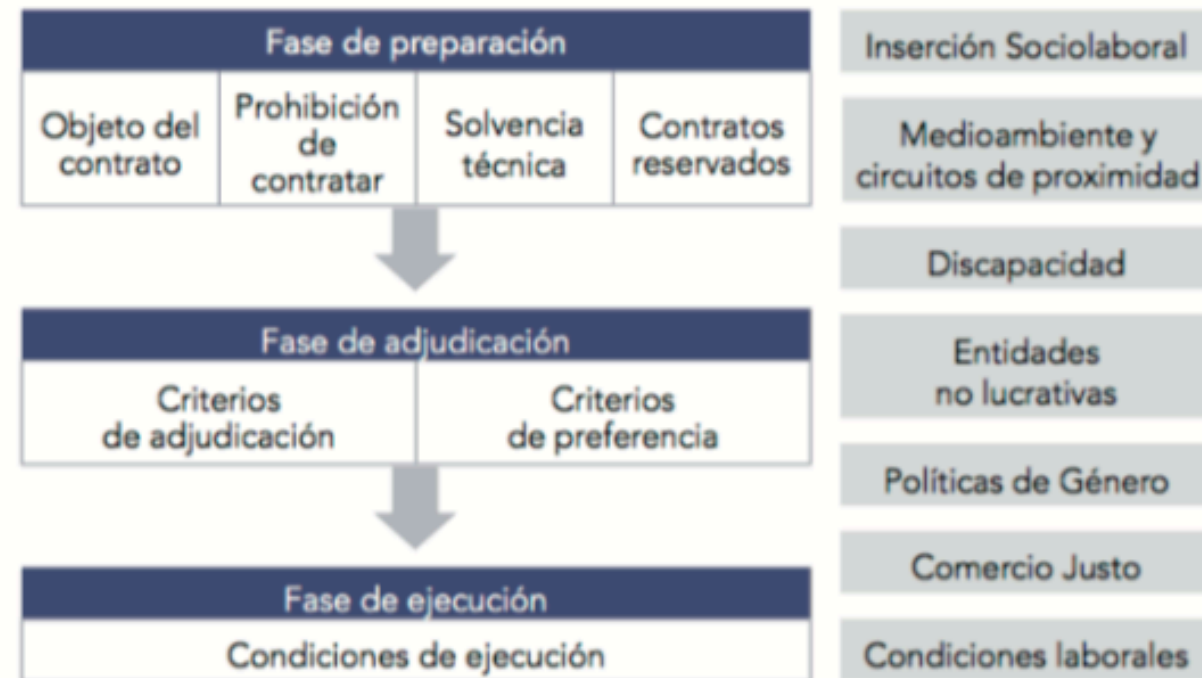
Fase de preparación

| Objeto del contrato | Prohibición de contratar | Solvencia técnica | Contratos reservados |
|---|---|---|---|

Fase de adjudicación

| Criterios de adjudicación | Criterios de preferencia |
|---|---|

Fase de ejecución

Condiciones de ejecución

Inserción Sociolaboral

Medioambiente y circuitos de proximidad

Discapacidad

Entidades no lucrativas

Políticas de Género

Comercio Justo

Condiciones laborales